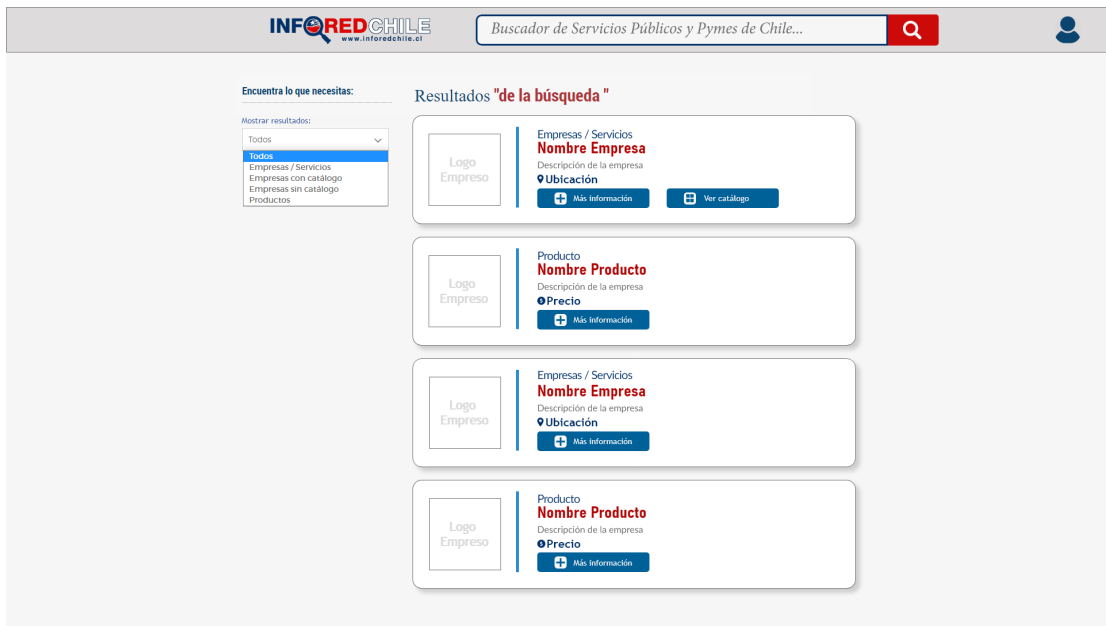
INFOREDCHILE
www.inforedchile.cl

Buscador de Servicios Públicos y Pymes de Chile...

Encuentra lo que necesitas:

Mostrar resultados:

Todos

Todos
Empresas / Servicios
Empresas con catálogo
Empresas sin catálogo
Productos

Resultados "de la búsqueda "

Logo Empreso

Empresas / Servicios
Nombre Empresa
Descripción de la empresa
Ubicación
Más información
Ver catálogo

Logo Empreso

Producto
Nombre Producto
Descripción de la empresa
Precio
Más información

Logo Empreso

Empresas / Servicios
Nombre Empresa
Descripción de la empresa
Ubicación
Más información

Logo Empreso

Producto
Nombre Producto
Descripción de la empresa
Precio
Más información